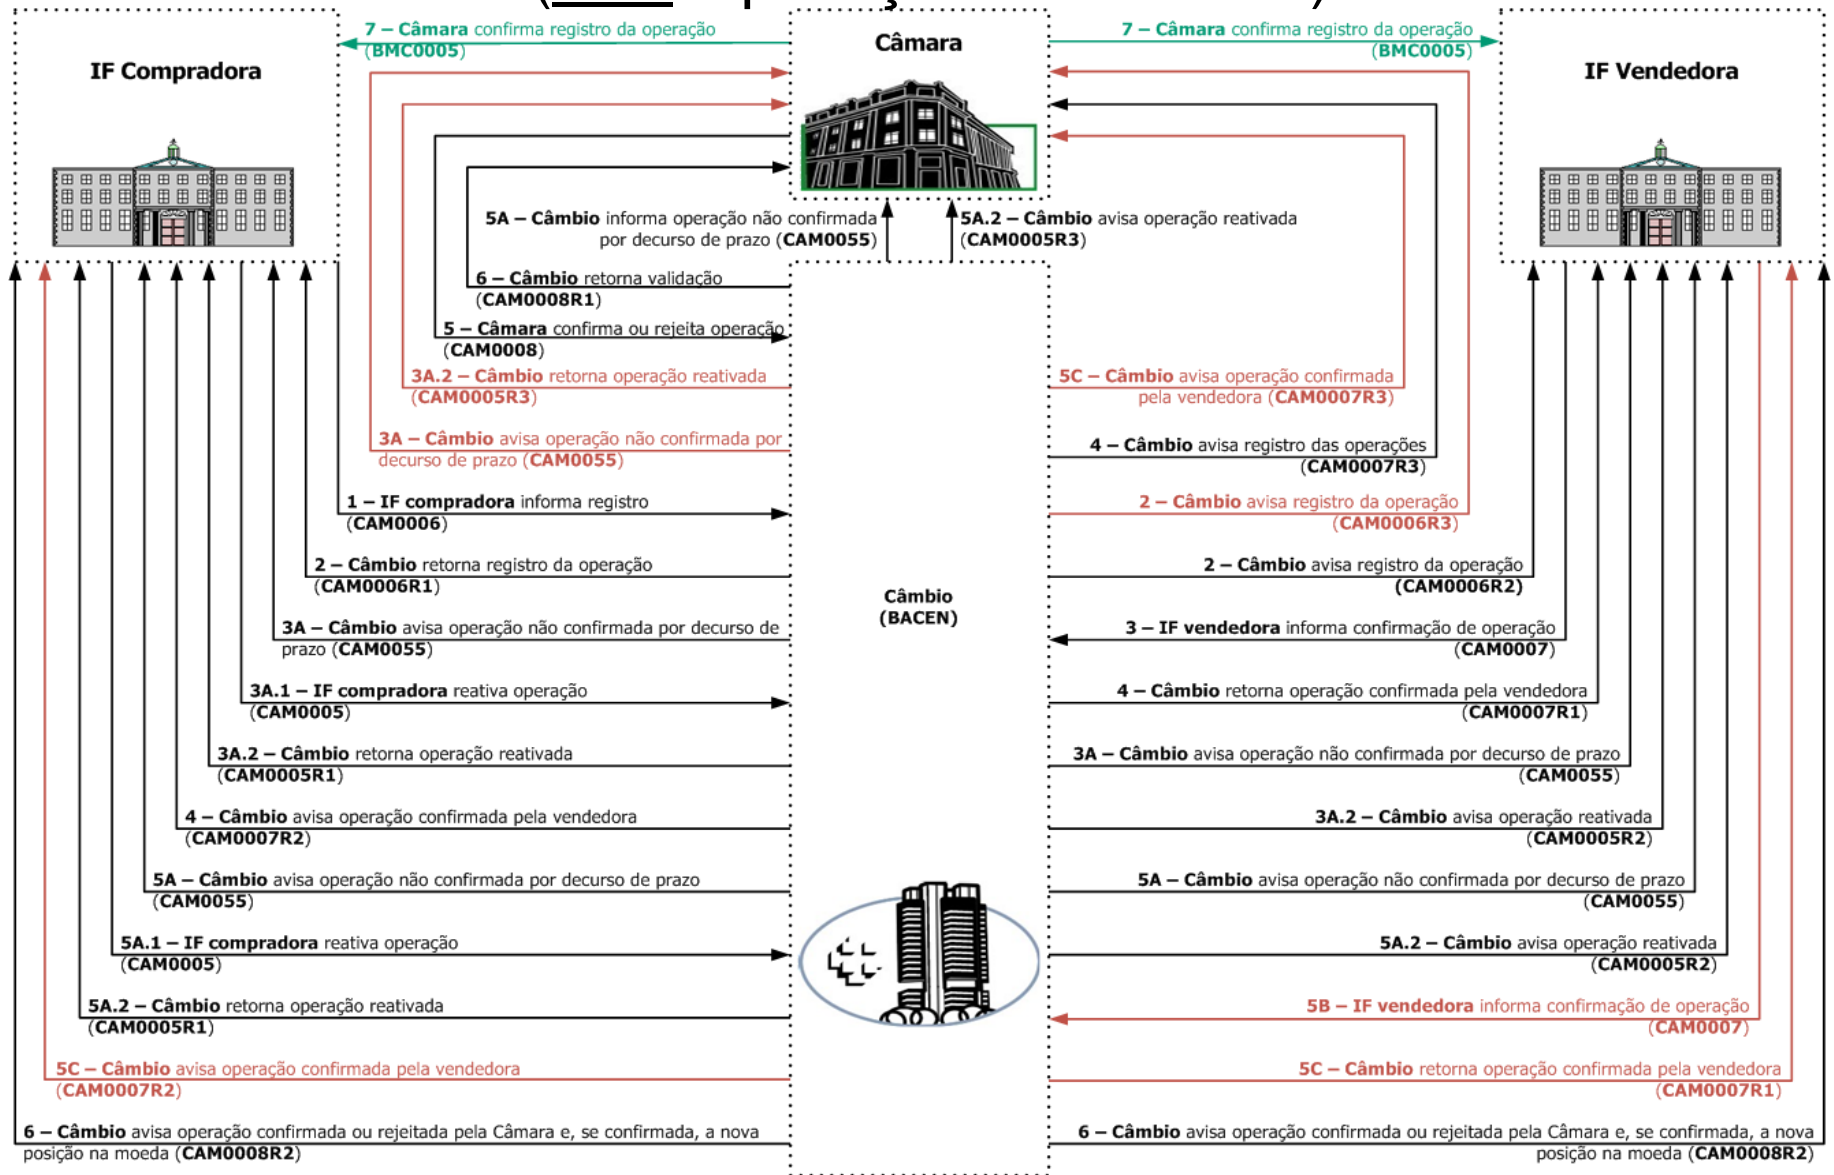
7 – Câmara confirma registro da operação (BMC0005)

Câmara

7 – Câmara confirma registro da operação (BMC0005)

IF Compradora

IF Vendedora

5A – Câmbio informa operação não confirmada por decurso de prazo (CAM0055)

5A.2 – Câmbio avisa operação reativada (CAM0005R3)

6 – Câmbio retorna validação (CAM0008R1)

5 – Câmara confirma ou rejeita operação (CAM0008)

3A.2 – Câmbio retorna operação reativada (CAM0005R3)

5C – Câmbio avisa operação confirmada pela vendedora (CAM0007R3)

3A – Câmbio avisa operação não confirmada por decurso de prazo (CAM0055)

4 – Câmbio avisa registro das operações (CAM0007R3)

1 – IF compradora informa registro (CAM0006)

2 – Câmbio avisa registro da operação (CAM0006R3)

2 – Câmbio retorna registro da operação (CAM0006R1)

2 – Câmbio avisa registro da operação (CAM0006R2)

Câmbio (BACEN)

3A – Câmbio avisa operação não confirmada por decurso de prazo (CAM0055)

3 – IF vendedora informa confirmação de operação (CAM0007)

3A.1 – IF compradora reativa operação (CAM0005)

4 – Câmbio retorna operação confirmada pela vendedora (CAM0007R1)

3A.2 – Câmbio retorna operação reativada (CAM0005R1)

3A – Câmbio avisa operação não confirmada por decurso de prazo (CAM0055)

4 – Câmbio avisa operação confirmada pela vendedora (CAM0007R2)

3A.2 – Câmbio avisa operação reativada (CAM0005R2)

5A – Câmbio avisa operação não confirmada por decurso de prazo (CAM0055)

5A – Câmbio avisa operação não confirmada por decurso de prazo (CAM0055)

5A.1 – IF compradora reativa operação (CAM0005)

5A.2 – Câmbio avisa operação reativada (CAM0005R2)

5A.2 – Câmbio retorna operação reativada (CAM0005R1)

5B – IF vendedora informa confirmação de operação (CAM0007)

5C – Câmbio avisa operação confirmada pela vendedora (CAM0007R2)

5C – Câmbio retorna operação confirmada pela vendedora (CAM0007R1)

6 – Câmbio avisa operação confirmada ou rejeitada pela Câmara e, se confirmada, a nova posição na moeda (CAM0008R2)

6 – Câmbio avisa operação confirmada ou rejeitada pela Câmara e, se confirmada, a nova posição na moeda (CAM0008R2)